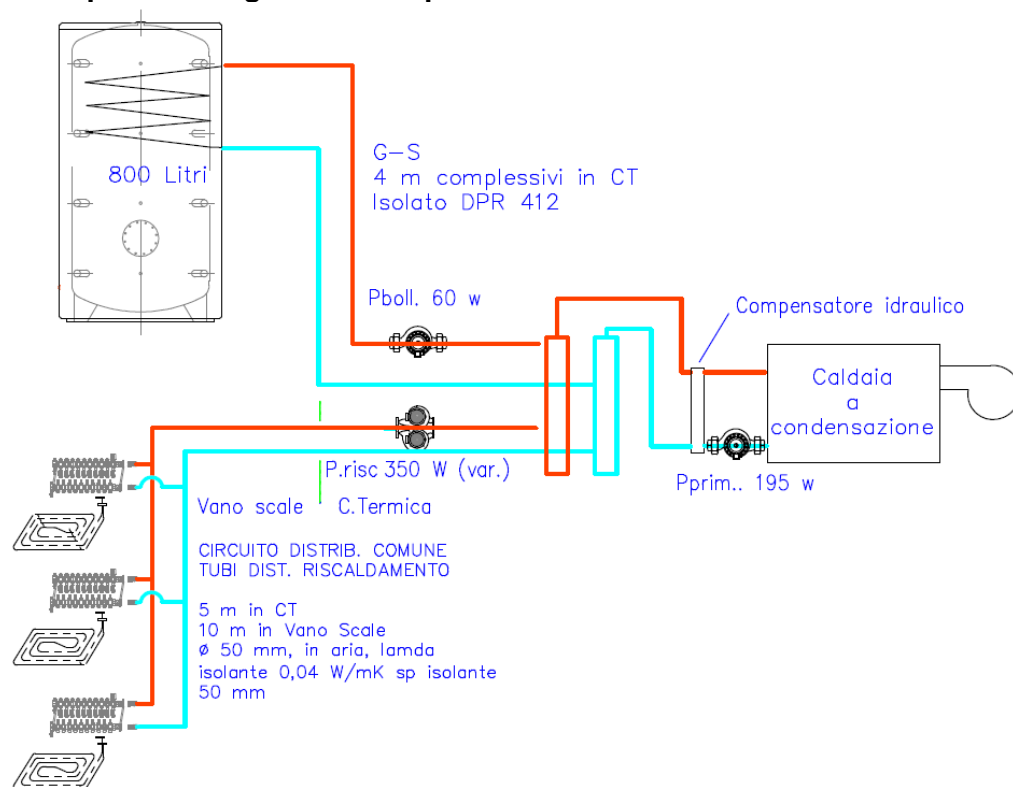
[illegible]

800 Litri

G-S
4 m complessivi in CT
Isolato DPR 412

Pboll. 60 w

Compensatore idraulico

Caldaia
a
condensazione

P.risc 350 W (var.)

Pprim.. 195 w

Vano scale

C.Termica

CIRCUITO DISTRIB. COMUNE
TUBI DIST. RISCALDAMENTO

5 m in CT
10 m in Vano Scale
ø 50 mm, in aria, lamda
isolante 0,04 W/mK sp isolante
50 mm